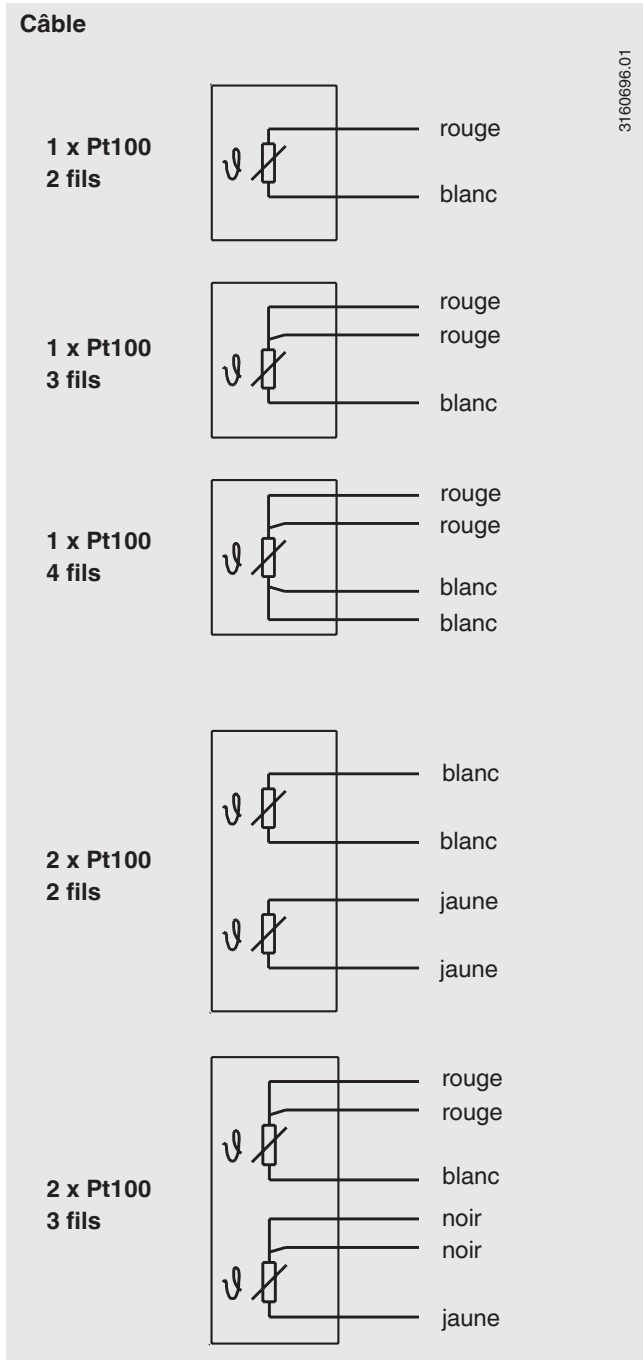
Câble

3160696.01

1 x Pt100
2 fils

$\vartheta$

rouge
blanc

1 x Pt100
3 fils

$\vartheta$

rouge
rouge
blanc

1 x Pt100
4 fils

$\vartheta$

rouge
rouge
blanc
blanc

2 x Pt100
2 fils

$\vartheta$

blanc
blanc

$\vartheta$

jaune
jaune

2 x Pt100
3 fils

$\vartheta$

rouge
rouge
blanc

$\vartheta$

noir
noir
jaune